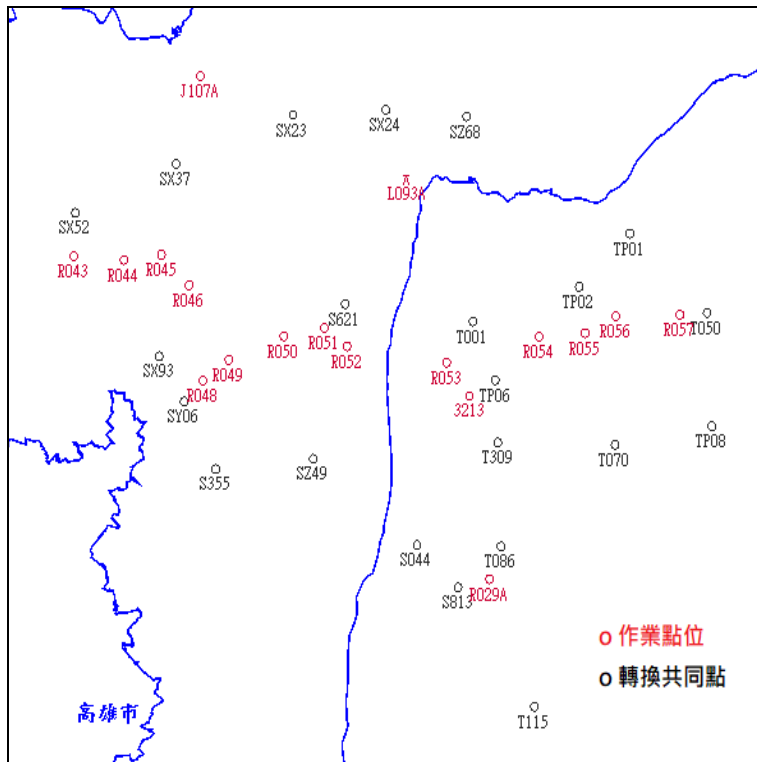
J107A
SX23
SX24
SZ68
SX37
L093A
SX52
TP01
R043
R044
R045
R046
TP02
S621
R051
R050
R052
T001
R054
R055
R056
R057
T050
SX93
R049
R048
SY06
R053
TP06
3213
S355
SZ49
T309
T070
TP08
S044
T086
S813
R029A
o 作業點位
o 轉換共同點
高雄市
T115